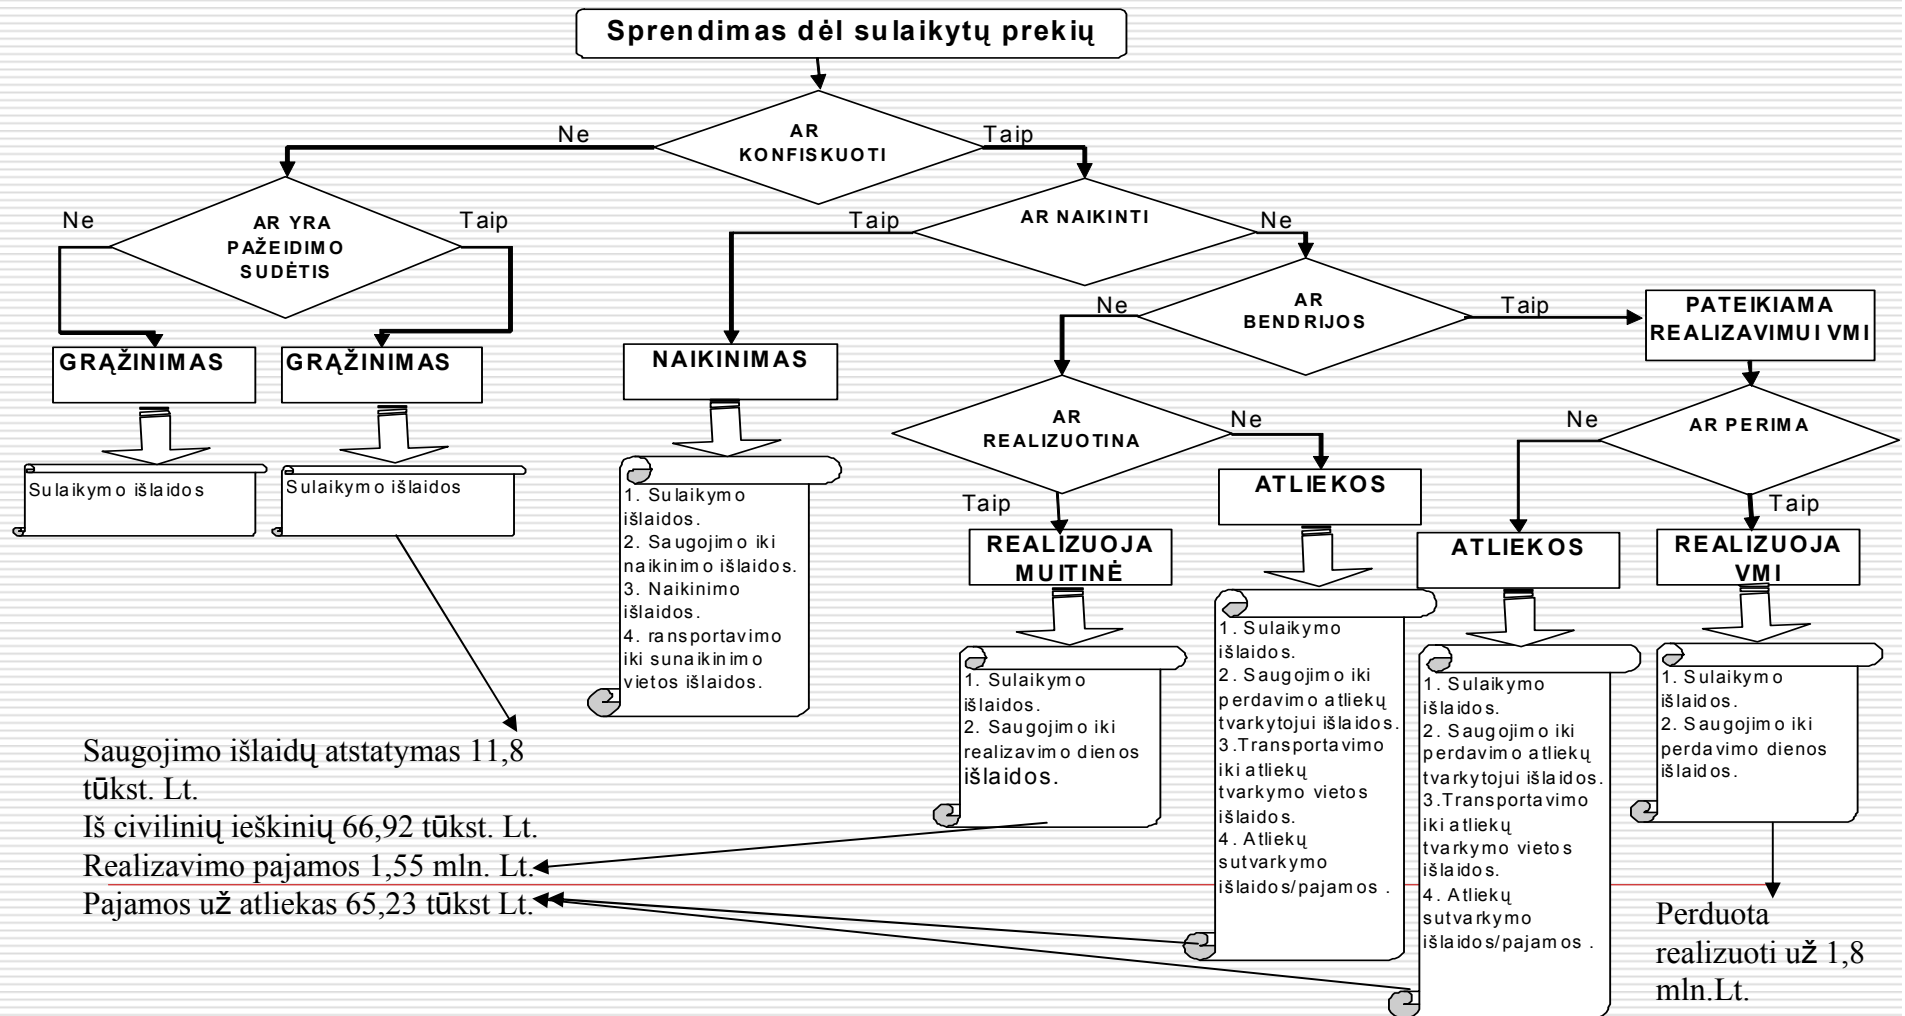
Sprendimas dėl sulaikytų prekių

Ne
AR KONFISKUOTI
Taip

Ne
AR YRA PAŽEIDIMO SUDĖTIS
Taip

Taip
AR NAIKINTI
Ne

Ne
AR BENDRIJOS
Taip

PATEIKIAMA REALIZAVIMUI VMI

GRĄŽINIMAS

GRĄŽINIMAS

NAIKINIMAS

Sulaikymo išlaidos

Sulaikymo išlaidos

1. Sulaikymo išlaidos.
2. Saugojimo iki naikinimo išlaidos.
3. Naikinimo išlaidos.
4. ransportavimo iki sunaikinimo vietos išlaidos.

AR REALIZUOTINA
Ne

Taip

ATLIEKOS

Ne
AR PERIMA
Taip

REALIZUOJA MUITINĖ

ATLIEKOS

REALIZUOJA VMI

1. Sulaikymo išlaidos.
2. Saugojimo iki realizavimo dienos išlaidos.

1. Sulaikymo išlaidos.
2. Saugojimo iki perdavimo atliekų tvarkytojui išlaidos.
3.Transportavimo iki atliekų tvarkymo vietos išlaidos.
4. Atliekų sutvarkymo išlaidos/pajamos .

1. Sulaikymo išlaidos.
2. Saugojimo iki perdavimo atliekų tvarkytojui išlaidos.
3.Transportavimo iki atliekų tvarkymo vietos išlaidos.
4. Atliekų sutvarkymo išlaidos/pajamos .

1. Sulaikymo išlaidos.
2. Saugojimo iki perdavimo dienos išlaidos.

Saugojimo išlaidų atstatymas 11,8 tūkst. Lt.
Iš civilinių ieškinių 66,92 tūkst. Lt.
Realizavimo pajamos 1,55 mln. Lt.
Pajamos už atliekas 65,23 tūkst Lt.

Perduota realizuoti už 1,8 mln.Lt.